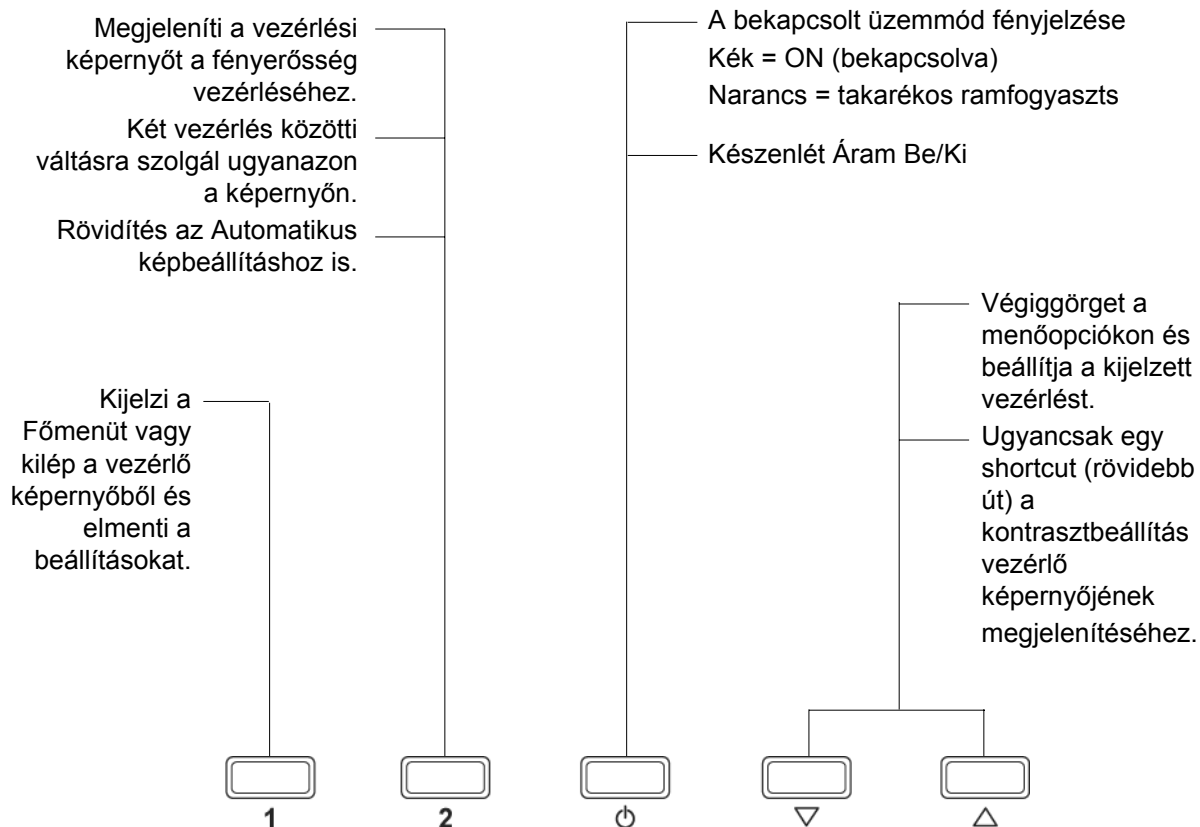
Megjeleníti a vezérlési képernyőt a fényerősség vezérléséhez.

Két vezérlés közötti váltásra szolgál ugyanazon a képernyőn.

Rövidítés az Automatikus képbeállításhoz is.

A bekapcsolt üzemmód fényjelzése
Kék = ON (bekapcsolva)
Narancs = takarékos ramfogyaszts

Készenlét Áram Be/Ki

Végiggörget a menőopciókon és beállítja a kijelzett vezérlést.

Ugyancsak egy shortcut (rövidebb út) a kontrasztbeállítás vezérlő képernyőjének megjelenítéséhez.

Kijelzi a Főmenüt vagy kilép a vezérlő képernyőből és elmenti a beállításokat.

1

2

⏻

▽

△